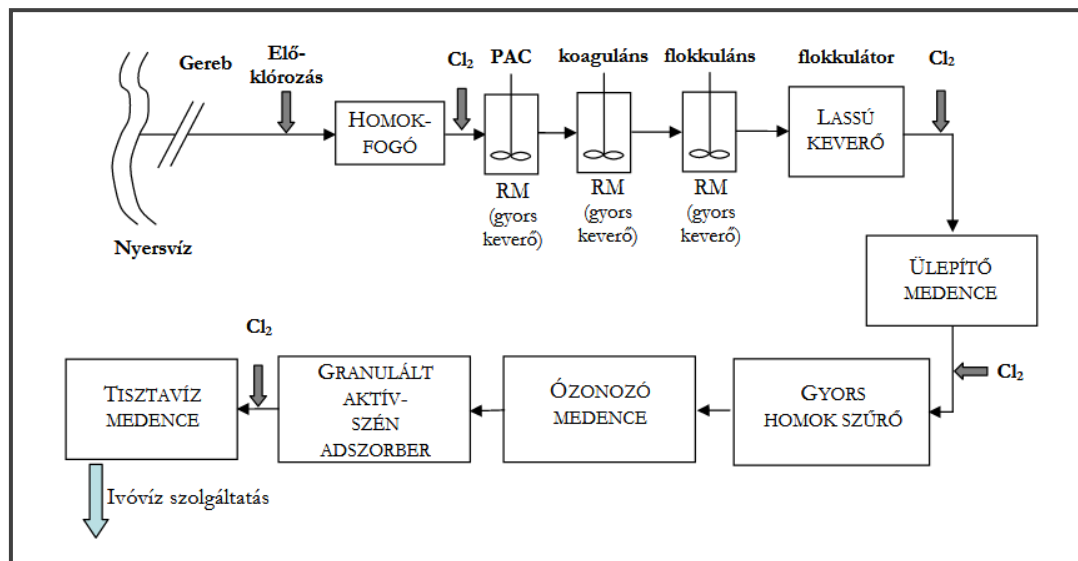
Gereb

Elő-klórozás

$Cl_2$

PAC

koaguláns

flokkuláns

flokkulátor

$Cl_2$

Nyersvíz

HOMOK-FOGÓ

RM (gyors keverő)

RM (gyors keverő)

RM (gyors keverő)

LASSÚ KEVERŐ

ÜLEPÍTŐ MEDENCE

$Cl_2$

$Cl_2$

TISZTAVÍZ MEDENCE

GRANULÁLT AKTÍV-SZÉN ADSZORBER

ÓZONOZÓ MEDENCE

GYORS HOMOK SZŰRŐ

Ivóvíz szolgáltatás